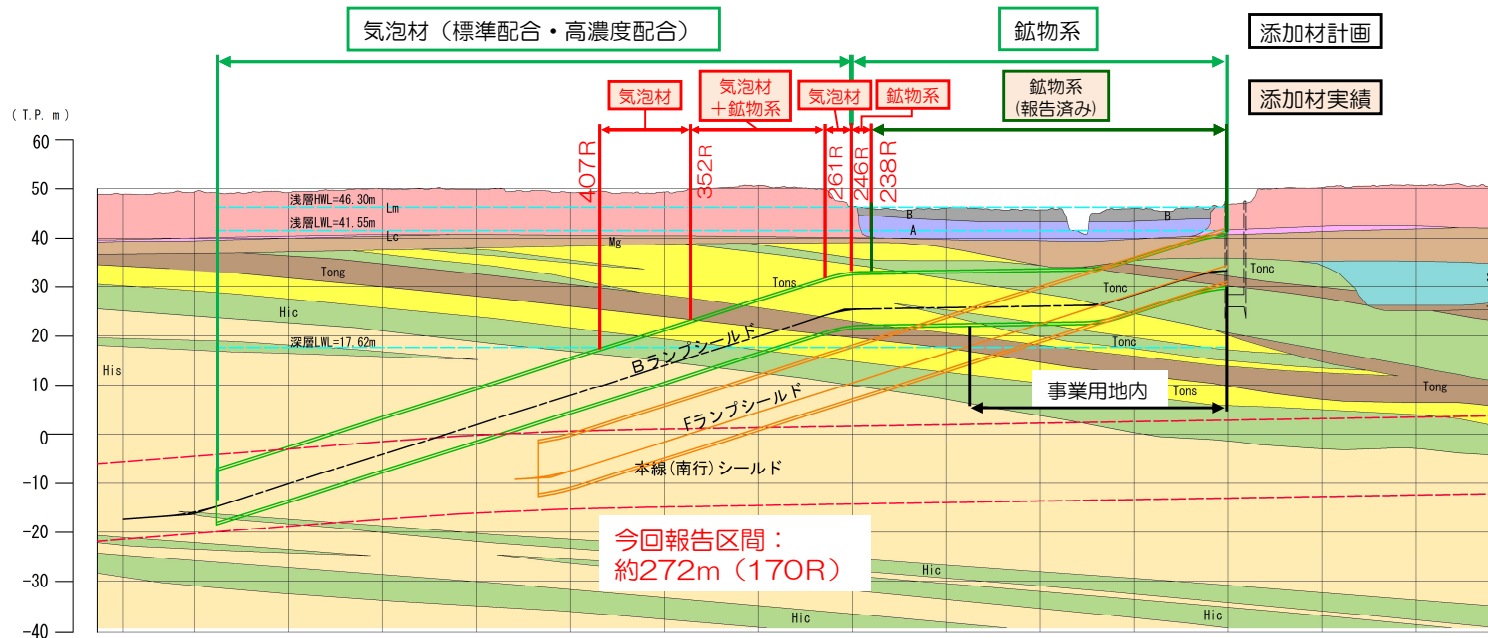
気泡材（標準配合・高濃度配合）

鉱物系

添加材計画

気泡材

気泡材
＋鉱物系

気泡材

鉱物系

鉱物系
（報告済み）

添加材実績

（T.P. m）

60
50
40
30
20
10
0
-10
-20
-30
-40

407R
352R
261R
246R
238R

浅層HWL=46.30m
浅層LWL=41.55m
深層LWL=17.62m

Lm
Lc
Mg
B
A
B
Tong
Tons
Tonc
Tonc
Hic
His
Tonc
Tons
Tong
Hic
Hic
Hic

Bランプシールド
Fランプシールド
本線（南行）シールド

事業用地内

今回報告区間：
約272m（170R）